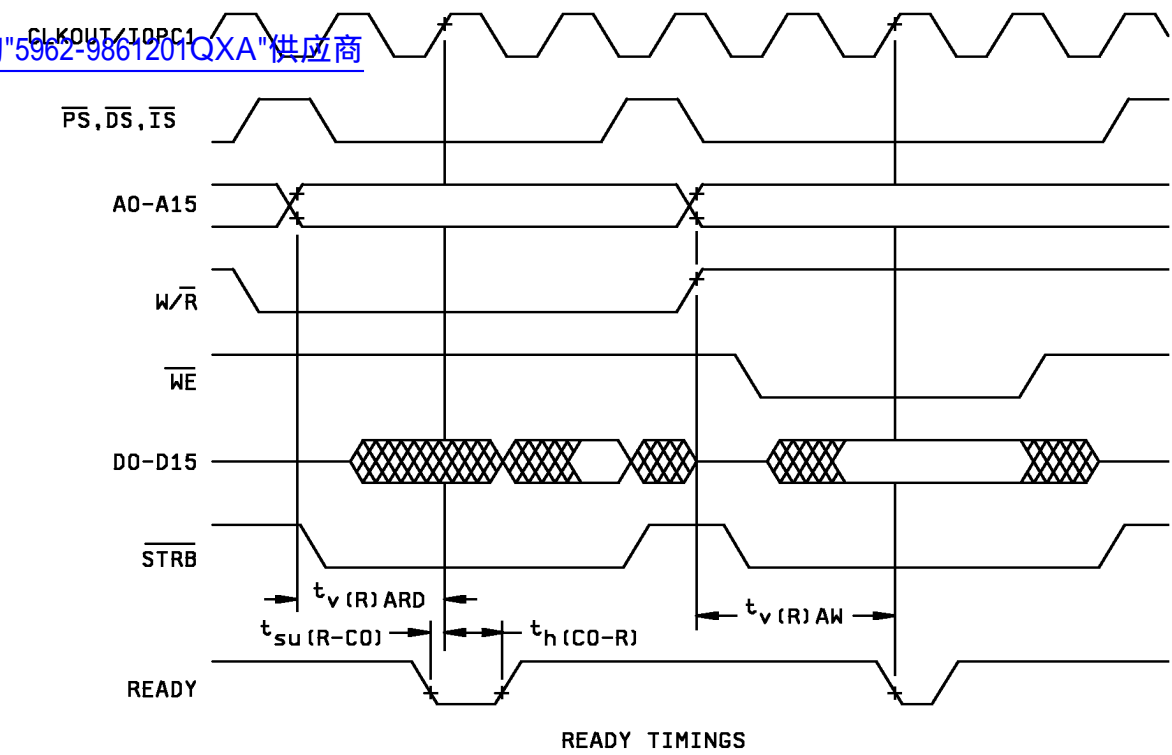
CLKOUT/IOPC1
]"5962-9861201QXA"供应商
$\overline{PS}$, $\overline{DS}$, $\overline{IS}$
A0-A15
W/$\overline{R}$
$\overline{WE}$
D0-D15
$\overline{STRB}$
$t_{v(R)ARD}$
$t_{su(R-CO)}$
$t_{h(CO-R)}$
$t_{v(R)AW}$
READY
READY TIMINGS